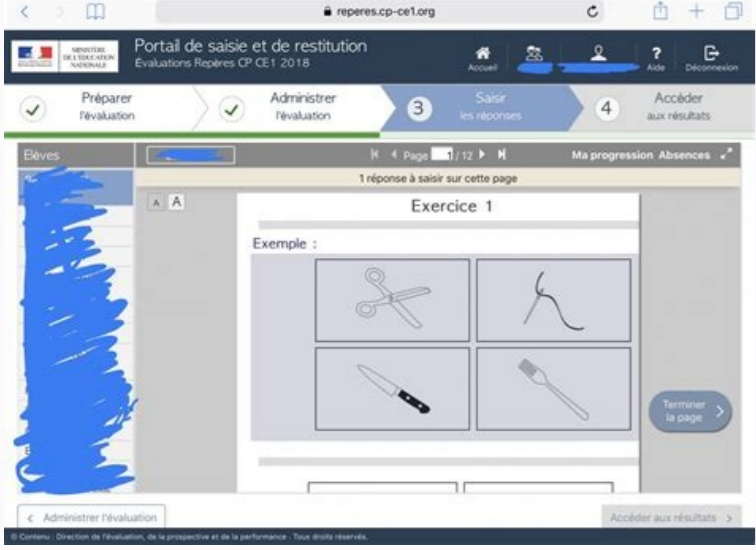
reperes.cp-ce1.org

MINISTÈRE DE L'ÉDUCATION NATIONALE

Portail de saisie et de restitution
Évaluations Repères CP CE1 2018

Accueil
Aide
Déconnexion

Préparer l'évaluation
Administrer l'évaluation
3 Saisir les réponses
4 Accéder aux résultats

Élèves

Page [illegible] / 12

Ma progression Absences

1 réponse à saisir sur cette page

A A

Exercice 1

Exemple :

Terminer la page

< Administrer l'évaluation

Accéder aux résultats >

© Contenu : Direction de l'évaluation, de la prospective et de la performance · Tous droits réservés.